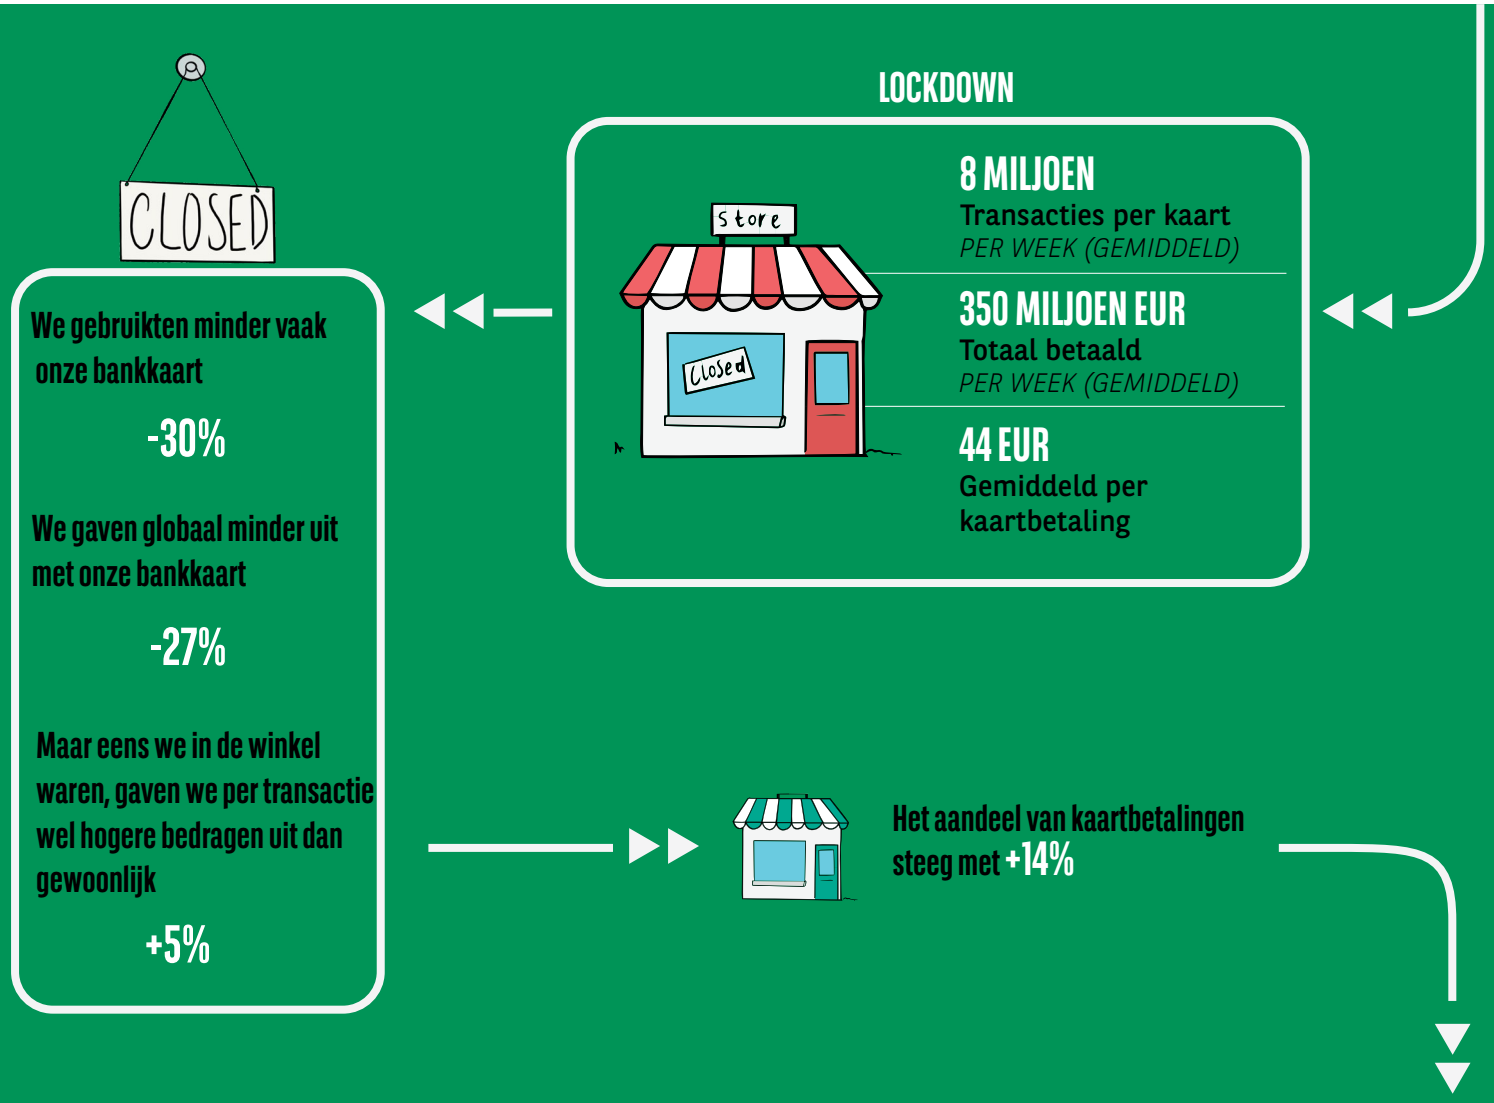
LOCKDOWN

Store

Closed

8 MILJOEN
Transacties per kaart
PER WEEK (GEMIDDELD)

350 MILJOEN EUR
Totaal betaald
PER WEEK (GEMIDDELD)

44 EUR
Gemiddeld per kaartbetaling

CLOSED

We gebruikten minder vaak onze bankkaart

-30%

We gaven globaal minder uit met onze bankkaart

-27%

Maar eens we in de winkel waren, gaven we per transactie wel hogere bedragen uit dan gewoonlijk

+5%

Het aandeel van kaartbetalingen steeg met +14%